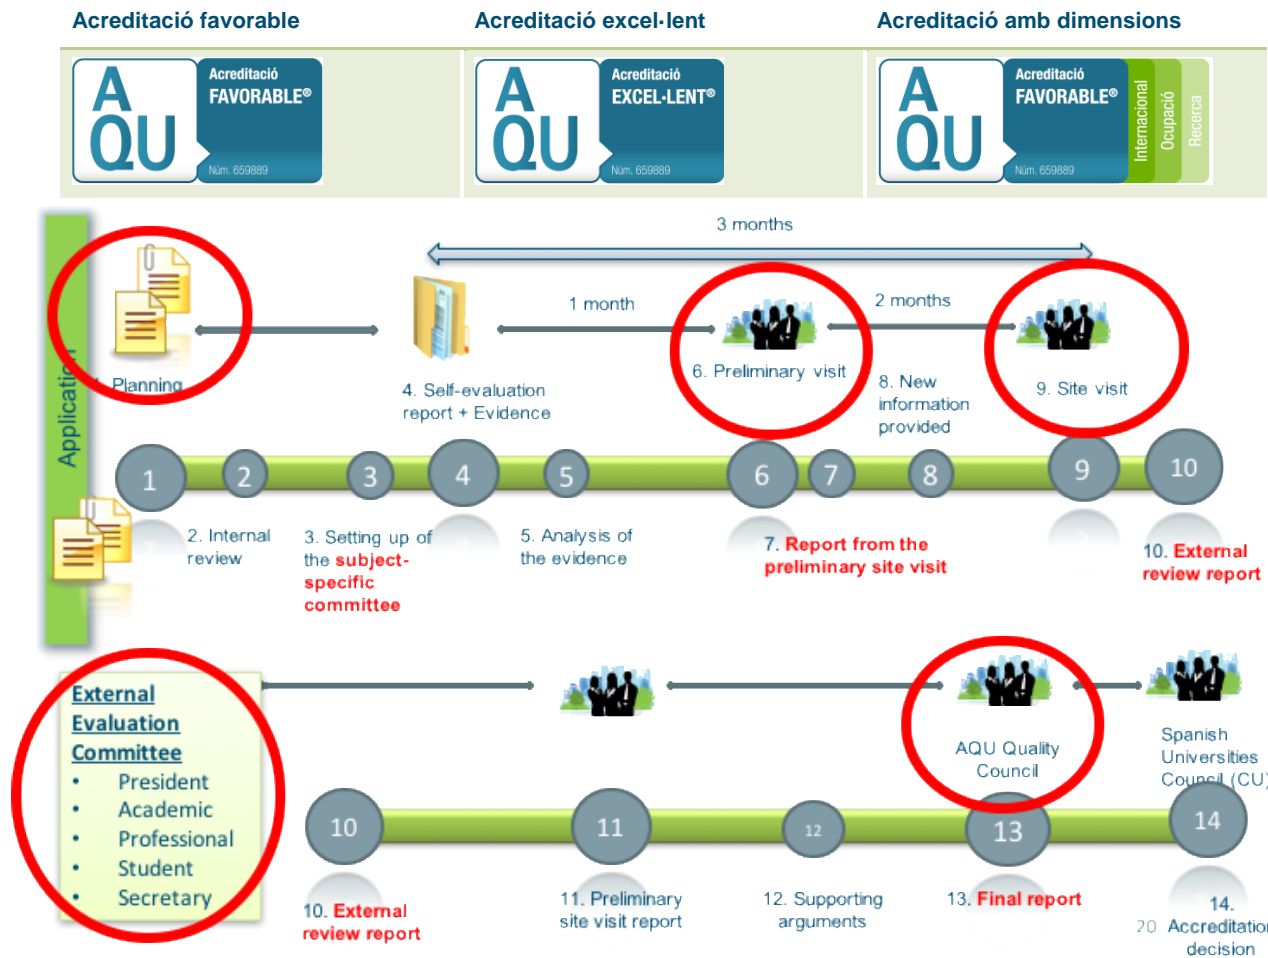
Acreditació favorable

Acreditació excel·lent

Acreditació amb dimensions

AQU Acreditació FAVORABLE® Núm. 659889

AQU Acreditació EXCEL·LENT® Núm. 659889

AQU Acreditació FAVORABLE® Núm. 659889 Internacional Ocupació Recerca

Application

3 months

Planning

1 month

2 months

4. Self-evaluation report + Evidence

6. Preliminary visit

8. New information provided

9. Site visit

1 2 3 4 5 6 7 8 9 10

2. Internal review

3. Setting up of the subject-specific committee

5. Analysis of the evidence

7. Report from the preliminary site visit

10. External review report

External Evaluation Committee
• President
• Academic
• Professional
• Student
• Secretary

AQU Quality Council

Spanish Universities Council (CU)

10 11 12 13 14

10. External review report

11. Preliminary site visit report

12. Supporting arguments

13. Final report

14. Accreditation decision

20